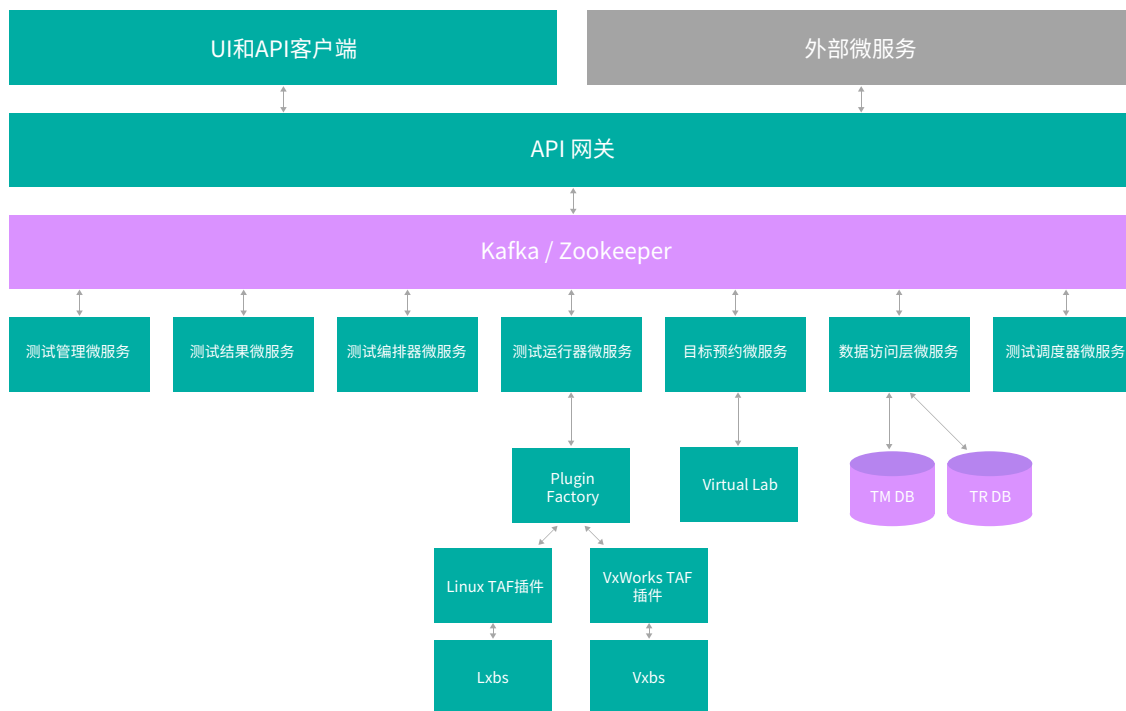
UI和API客户端

外部微服务

API 网关

Kafka / Zookeeper

测试管理微服务

测试结果微服务

测试编排器微服务

测试运行器微服务

目标预约微服务

数据访问层微服务

测试调度器微服务

Plugin Factory

Virtual Lab

TM DB

TR DB

Linux TAF插件

VxWorks TAF 插件

Lxbs

Vxbs